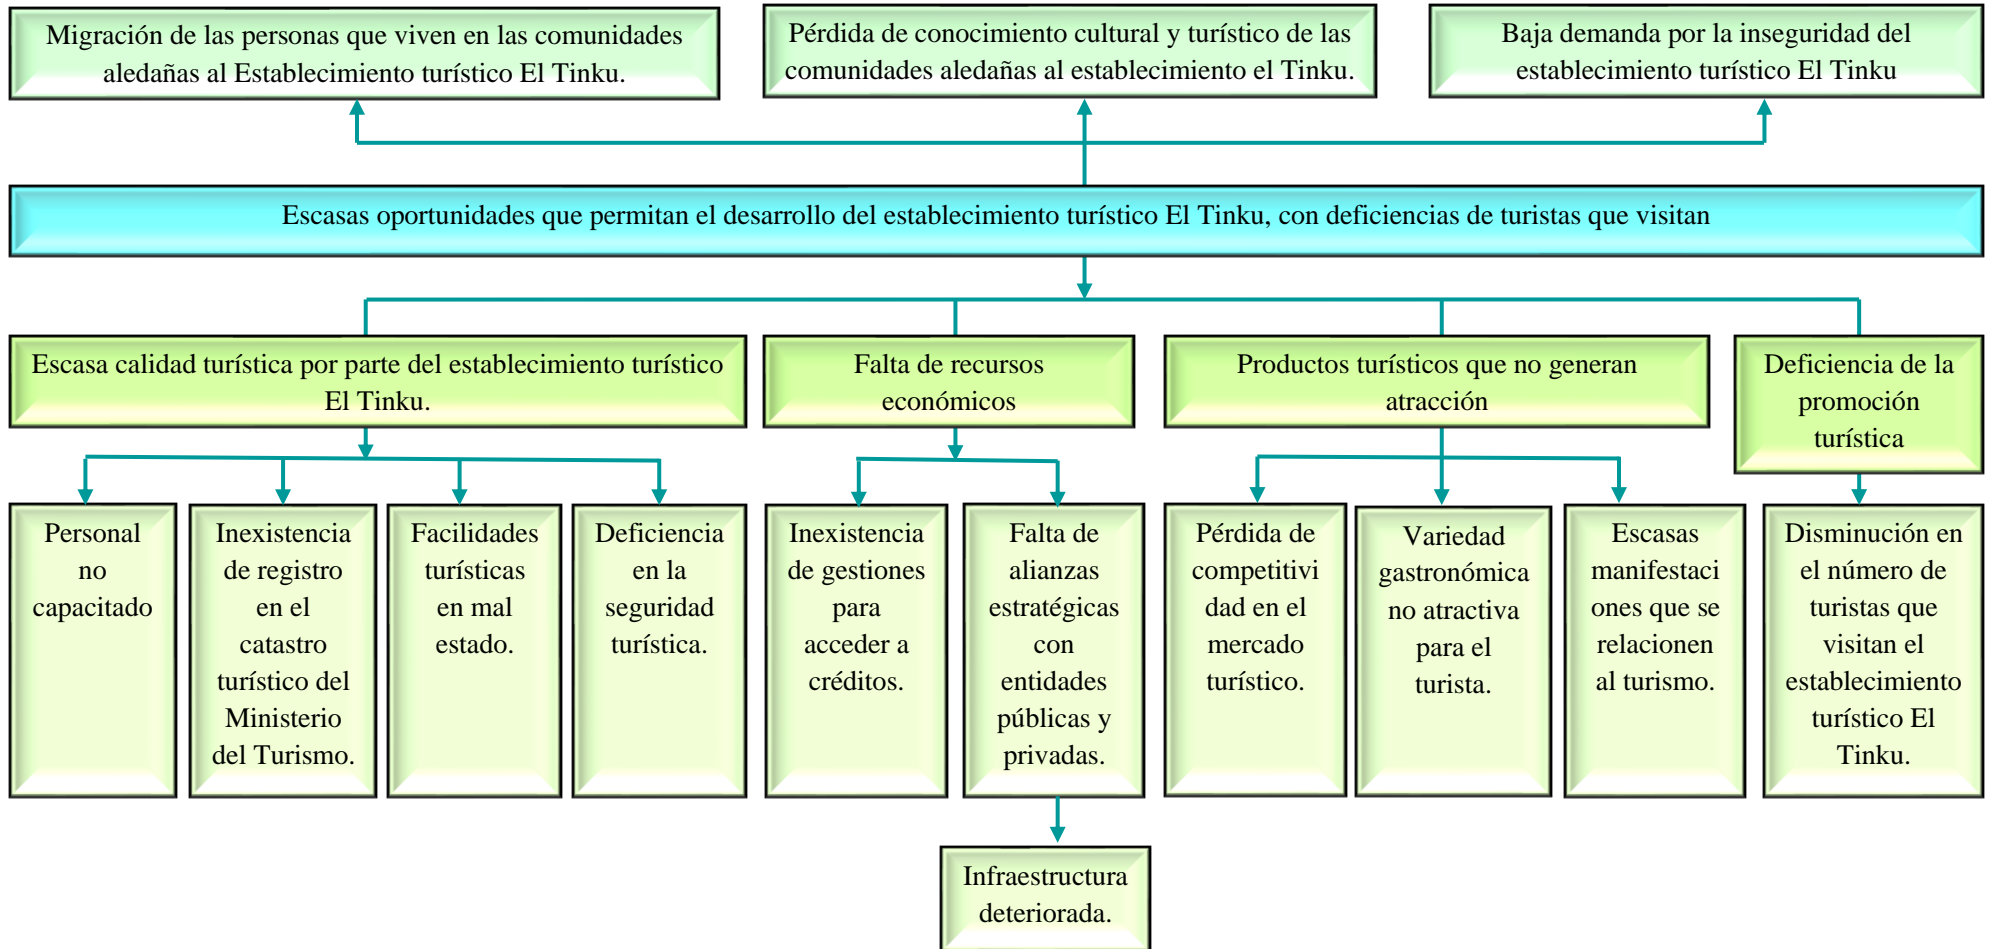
Migración de las personas que viven en las comunidades aledañas al Establecimiento turístico El Tinku.

Pérdida de conocimiento cultural y turístico de las comunidades aledañas al establecimiento el Tinku.

Baja demanda por la inseguridad del establecimiento turístico El Tinku

Escasas oportunidades que permitan el desarrollo del establecimiento turístico El Tinku, con deficiencias de turistas que visitan

Escasa calidad turística por parte del establecimiento turístico El Tinku.

Falta de recursos económicos

Productos turísticos que no generan atracción

Deficiencia de la promoción turística

Personal no capacitado

Inexistencia de registro en el catastro turístico del Ministerio del Turismo.

Facilidades turísticas en mal estado.

Deficiencia en la seguridad turística.

Inexistencia de gestiones para acceder a créditos.

Falta de alianzas estratégicas con entidades públicas y privadas.

Pérdida de competitividad en el mercado turístico.

Variedad gastronómica no atractiva para el turista.

Escasas manifestaciones que se relacionen al turismo.

Disminución en el número de turistas que visitan el establecimiento turístico El Tinku.

Infraestructura deteriorada.